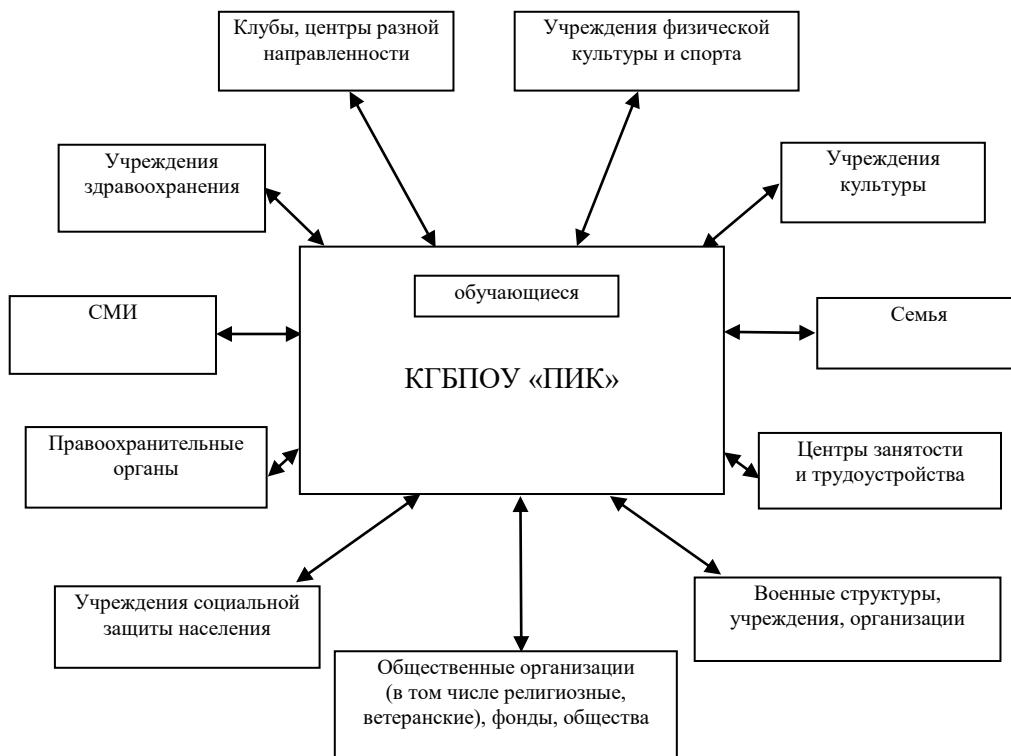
Клубы, центры разной направленности

Учреждения физической культуры и спорта

Учреждения здравоохранения

Учреждения культуры

обучающиеся

СМИ

КГБПОУ «ПИК»

Семья

Правоохранительные органы

Центры занятости и трудоустройства

Учреждения социальной защиты населения

Военные структуры, учреждения, организации

Общественные организации (в том числе религиозные, ветеранские), фонды, общества